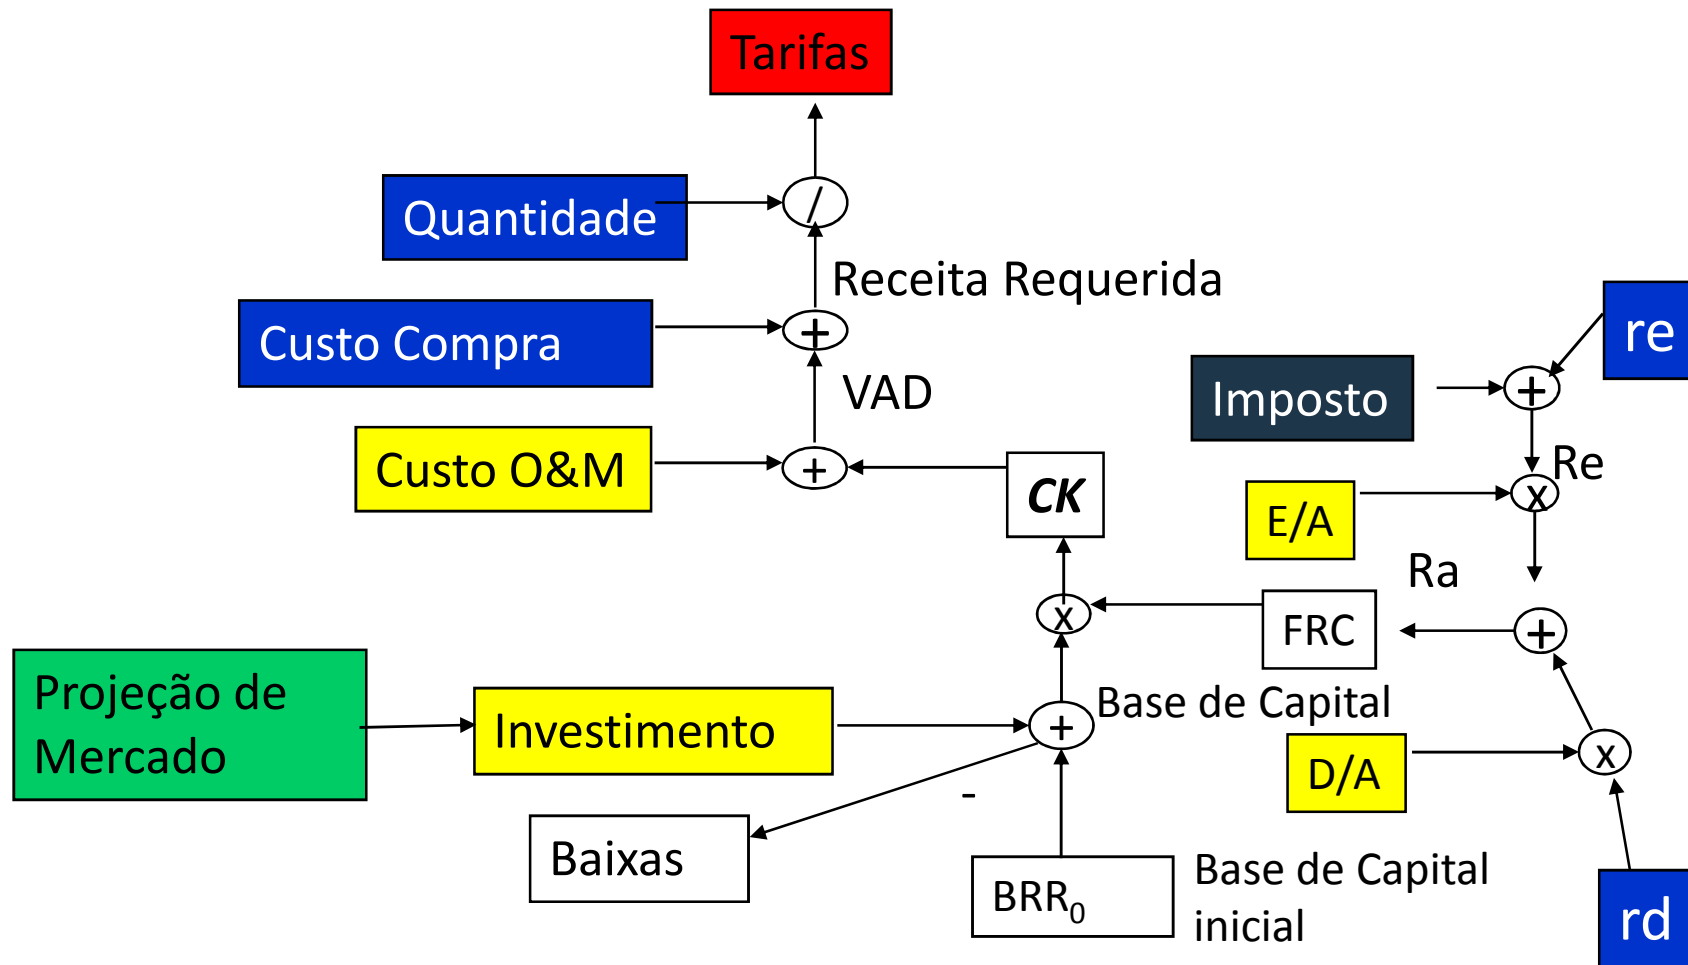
Tarifas

Quantidade

/

Receita Requerida

Custo Compra

+

VAD

re

Imposto

+

Custo O&M

+

CK

Re

E/A

x

Ra

FRC

x

+

Projeção de Mercado

Investimento

+

Base de Capital

D/A

x

-

Baixas

BRR$_0$

Base de Capital inicial

rd